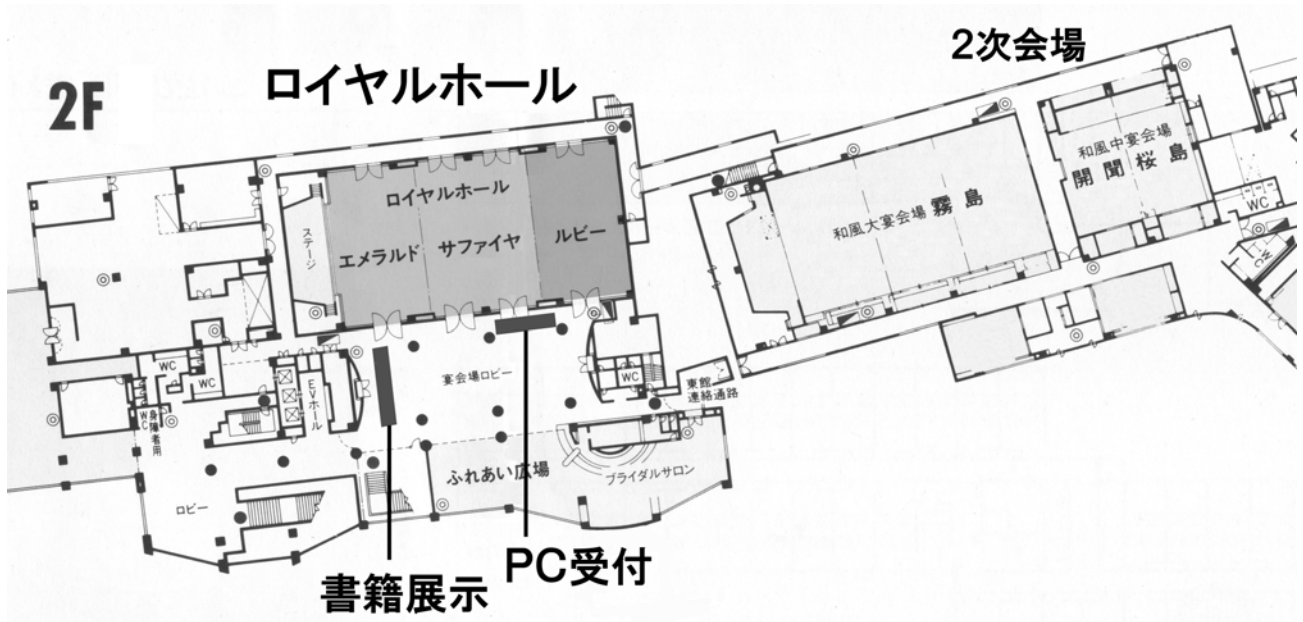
2F

ロイヤルホール

2次会場

ロイヤルホール

ステージ

エメラルド

サファイヤ

ルビー

和風大宴会場 霧島

和風中宴会場

開聞

桜島

WC

WC

WC

WC

EVホール

身障者用 WC

宴会場ロビー

東館連絡通路

ふれあい広場

ブライダルサロン

ロビー

PC受付

書籍展示